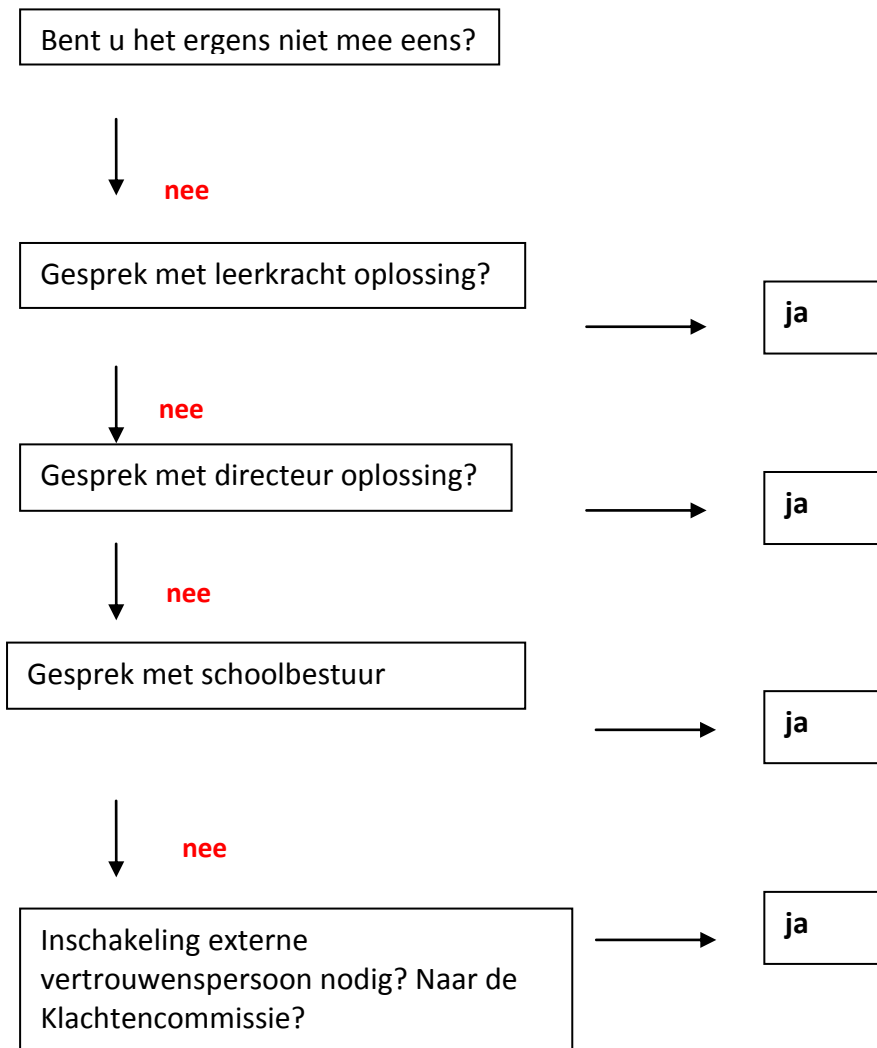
Bent u het ergens niet mee eens?

nee

Gesprek met leerkracht oplossing?

ja

nee

Gesprek met directeur oplossing?

ja

nee

Gesprek met schoolbestuur

ja

nee

Inschakeling externe vertrouwenspersoon nodig? Naar de Klachtencommissie?

ja